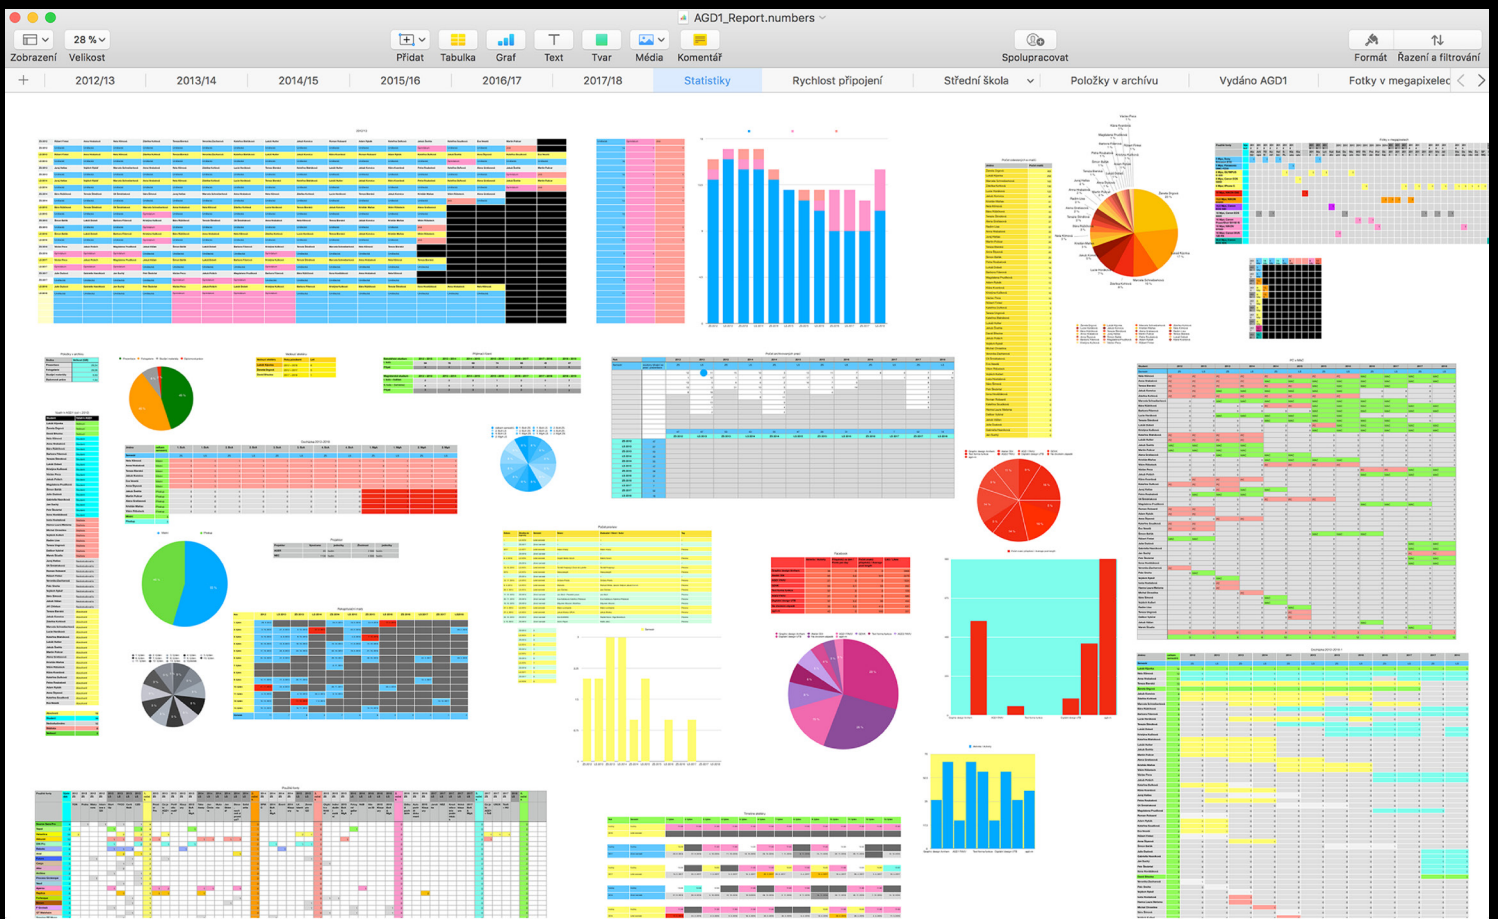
AGD1_Report.numbers

Zobrazení
28 %
Velikost
Přidat
Tabulka
Graf
Text
Tvar
Média
Komentář
Spolupracovat
Formát
Řazení a filtrování

+
2012/13
2013/14
2014/15
2015/16
2016/17
2017/18
Statistiky
Rychlost připojení
Střední škola
Položky v archívu
Vydáno AGD1
Fotky v megapixelec